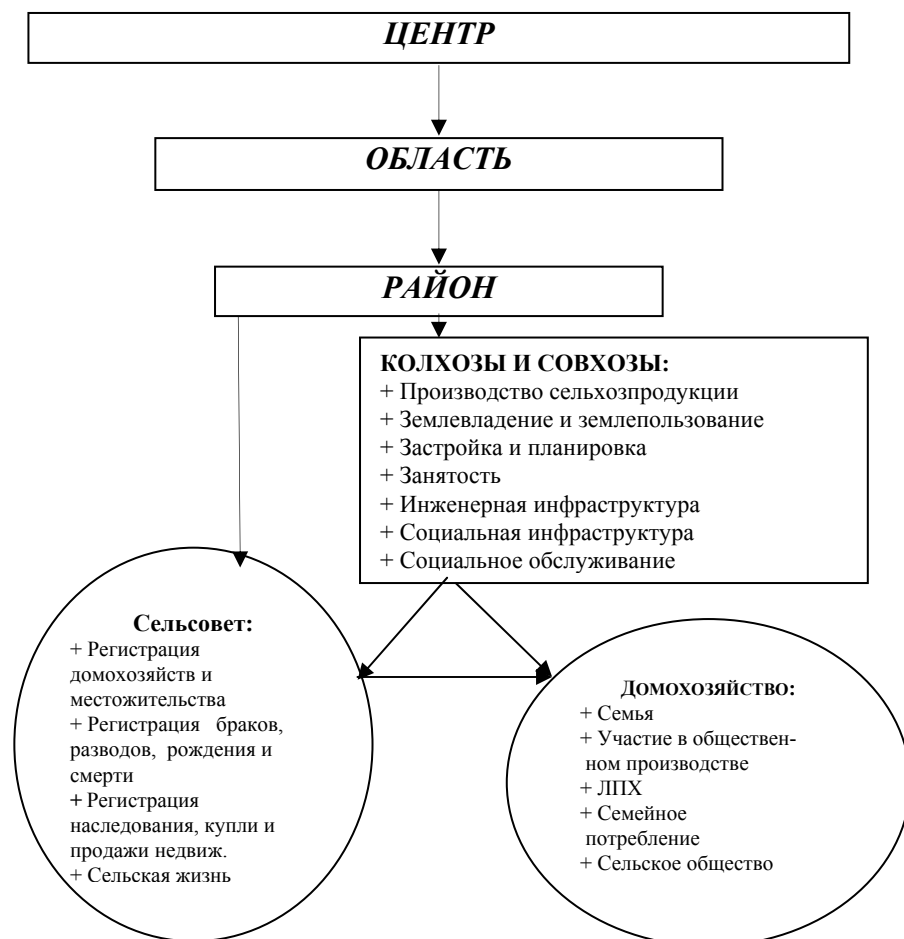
ЦЕНТР

ОБЛАСТЬ

РАЙОН

КОЛХОЗЫ И СОВХОЗЫ:
+ Производство сельхозпродукции
+ Землевладение и землепользование
+ Застройка и планировка
+ Занятость
+ Инженерная инфраструктура
+ Социальная инфраструктура
+ Социальное обслуживание

Сельсовет:
+ Регистрация домохозяйств и местожительства
+ Регистрация браков, разводов, рождения и смерти
+ Регистрация наследования, купли и продажи недвиж.
+ Сельская жизнь

Домохозяйство:
+ Семья
+ Участие в общественном производстве
+ ЛПХ
+ Семейное потребление
+ Сельское общество